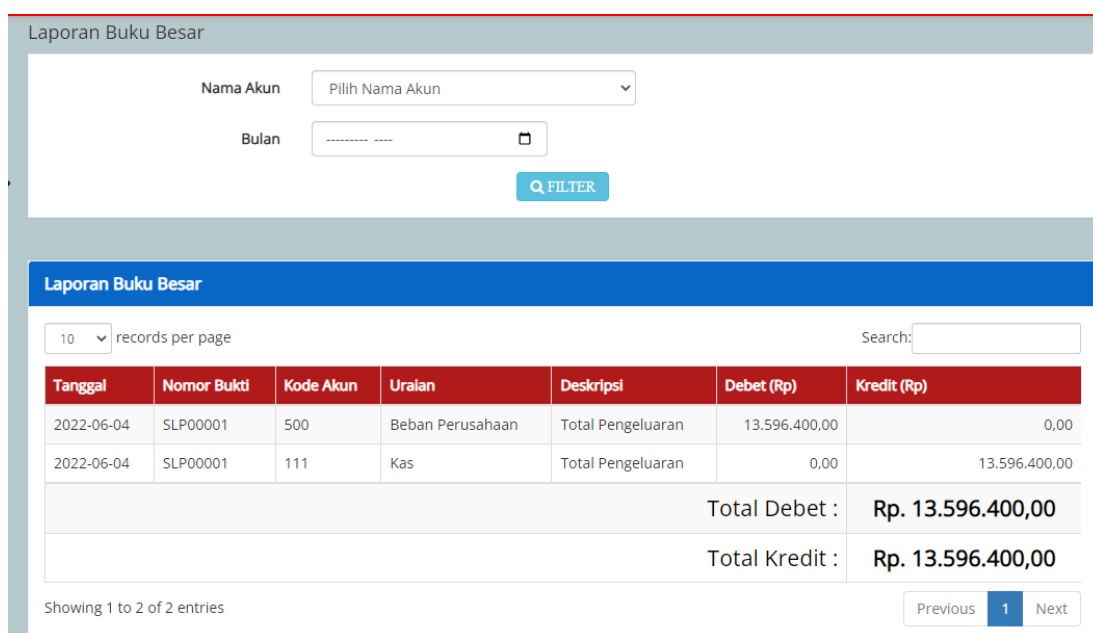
Laporan Buku Besar

Nama Akun Pilih Nama Akun

Bulan --------- ----

FILTER

Laporan Buku Besar

10 records per page

Search:

| Tanggal | Nomor Bukti | Kode Akun | Uraian | Deskripsi | Debet (Rp) | Kredit (Rp) |
|---|---|---|---|---|---|---|
| 2022-06-04 | SLP00001 | 500 | Beban Perusahaan | Total Pengeluaran | 13.596.400,00 | 0,00 |
| 2022-06-04 | SLP00001 | 111 | Kas | Total Pengeluaran | 0,00 | 13.596.400,00 |
| Total Debet : | | | | | | Rp. 13.596.400,00 |
| Total Kredit : | | | | | | Rp. 13.596.400,00 |

Showing 1 to 2 of 2 entries

Previous 1 Next